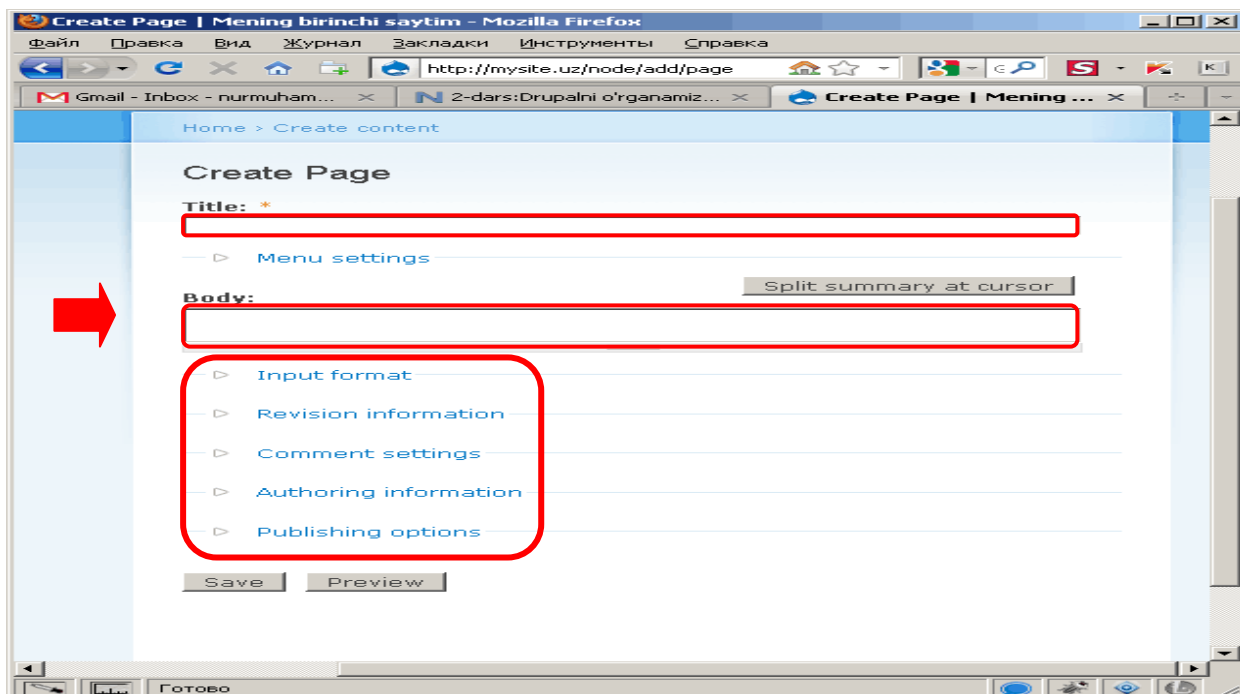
Create Page | Mening birinchi saytim - Mozilla Firefox

Файл Правка Вид Журнал Закладки Инструменты Справка

http://mysite.uz/node/add/page

Gmail - Inbox - nurmuham... × 2-dars:Drupalni o'rganamiz... × Create Page | Mening ... ×

Home › Create content

Create Page

Title: *

Menu settings

Split summary at cursor

Body:

Input format

Revision information

Comment settings

Authoring information

Publishing options

Save Preview

Готово